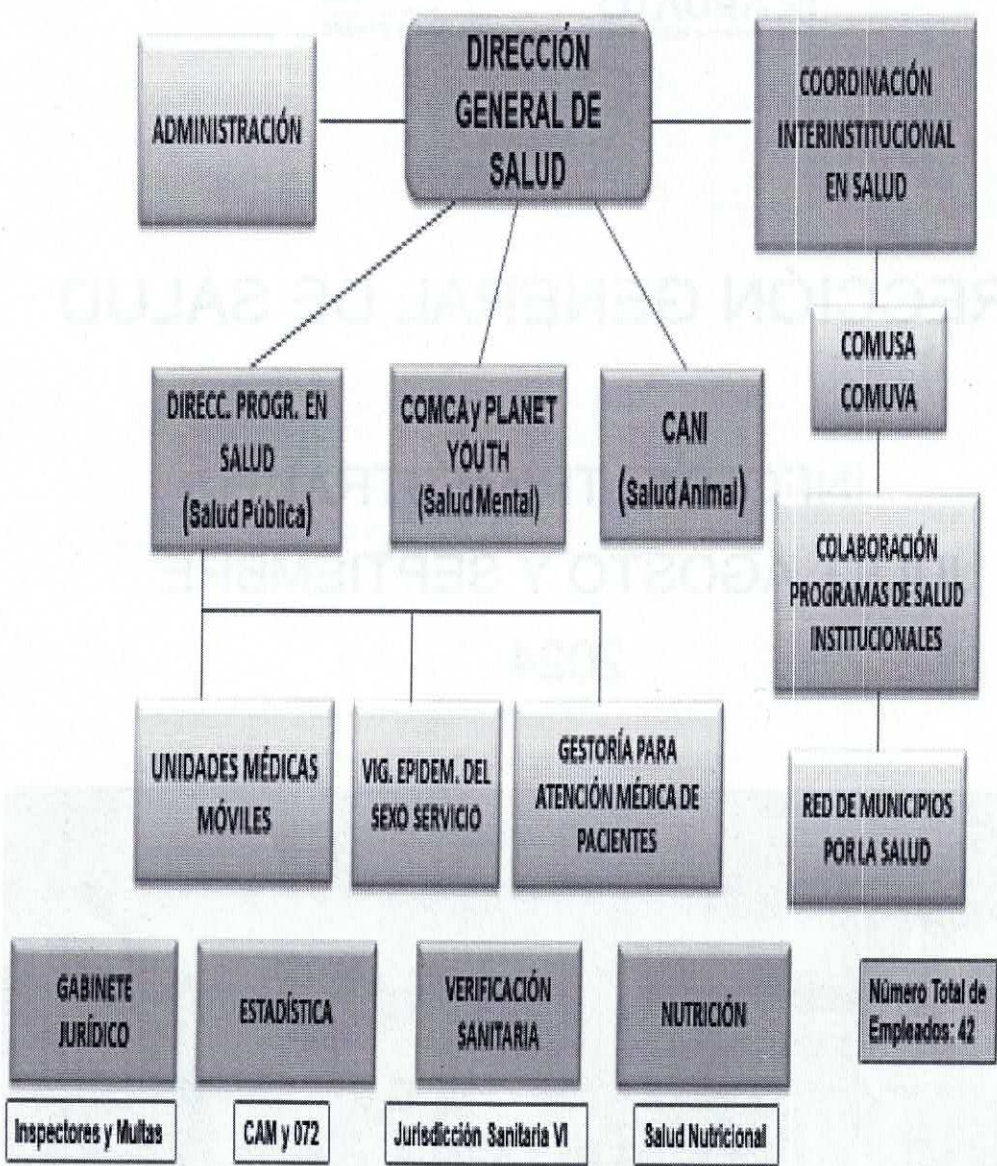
ADMINISTRACIÓN

DIRECCIÓN GENERAL DE SALUD

COORDINACIÓN INTERINSTITUCIONAL EN SALUD

DIRECCIÓN GENERAL DE SALUD

COMUSA COMUVA

DIRECC. PROGR. EN SALUD (Salud Pública)

COMCA y PLANET YOUTH (Salud Mental)

CANI (Salud Animal)

COLABORACIÓN PROGRAMAS DE SALUD INSTITUCIONALES

UNIDADES MÉDICAS MÓVILES

VIG. EPIDEM. DEL SEXO SERVICIO

GESTORÍA PARA ATENCIÓN MÉDICA DE PACIENTES

RED DE MUNICIPIOS POR LA SALUD

GABINETE JURÍDICO

ESTADÍSTICA

VERIFICACIÓN SANITARIA

NUTRICIÓN

Número Total de Empleados: 42

Inspectores y Multas

CAM y 072

Jurisdicción Sanitaria VI

Salud Nutricional